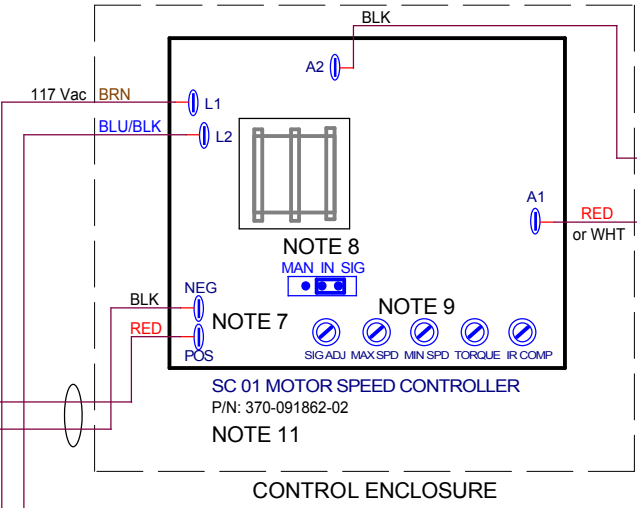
BLK

A2

117 Vac BRN

L1

BLU/BLK

L2

A1

RED
or WHT

NOTE 8

MAN IN SIG

NEG

BLK

NOTE 9

NOTE 7

RED

POS

SIG ADJ MAX SPD MIN SPD TORQUE IR COMP

SC 01 MOTOR SPEED CONTROLLER
P/N: 370-091862-02

NOTE 11

CONTROL ENCLOSURE